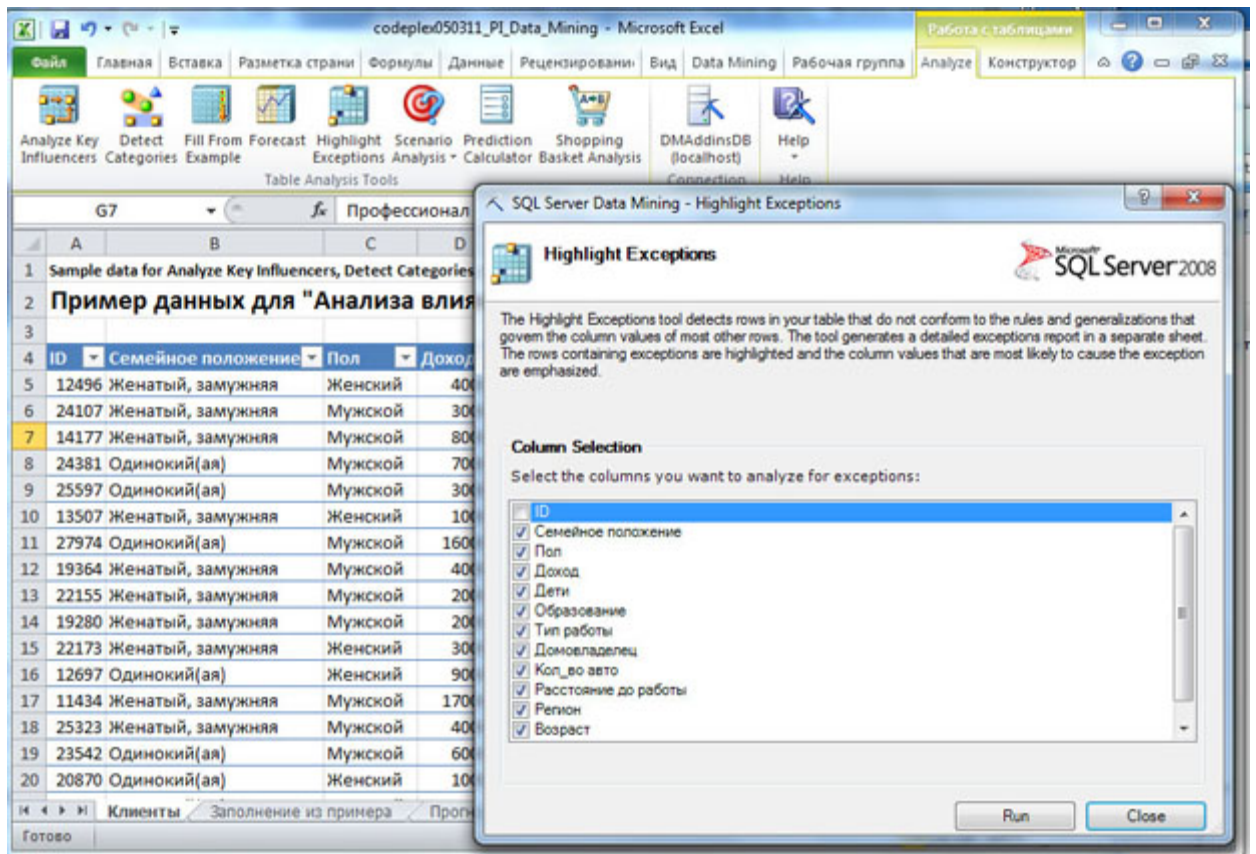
codeplex050311_PI_Data_Mining - Microsoft Excel

Работа с таблицами

Файл | Главная | Вставка | Разметка страни | Формулы | Данные | Рецензировани | Вид | Data Mining | Рабочая группа | Analyze | Конструктор

Analyze Key Influencers | Detect Categories | Fill From Example | Forecast | Highlight Exceptions | Scenario Analysis | Prediction Calculator | Shopping Basket Analysis | DMAddinsDB (localhost) | Help

Table Analysis Tools | Connection | Help

G7 | $f_x$ | Профессионал

| | A | B | C | D |
|---|---|---|---|---|
| 1 | Sample data for Analyze Key Influencers, Detect Categories | | | |
| 2 | Пример данных для "Анализа влия | | | |
| 3 | | | | |
| 4 | ID | Семейное положение | Пол | Доход |
| 5 | 12496 | Женатый, замужняя | Женский | 40 |
| 6 | 24107 | Женатый, замужняя | Мужской | 30 |
| 7 | 14177 | Женатый, замужняя | Мужской | 80 |
| 8 | 24381 | Одинокий(ая) | Мужской | 70 |
| 9 | 25597 | Одинокий(ая) | Мужской | 30 |
| 10 | 13507 | Женатый, замужняя | Женский | 10 |
| 11 | 27974 | Одинокий(ая) | Мужской | 160 |
| 12 | 19364 | Женатый, замужняя | Мужской | 40 |
| 13 | 22155 | Женатый, замужняя | Мужской | 20 |
| 14 | 19280 | Женатый, замужняя | Мужской | 20 |
| 15 | 22173 | Женатый, замужняя | Женский | 30 |
| 16 | 12697 | Одинокий(ая) | Женский | 90 |
| 17 | 11434 | Женатый, замужняя | Мужской | 170 |
| 18 | 25323 | Женатый, замужняя | Мужской | 40 |
| 19 | 23542 | Одинокий(ая) | Мужской | 60 |
| 20 | 20870 | Одинокий(ая) | Женский | 10 |

Клиенты | Заполнение из примера | Прогн

Готово

SQL Server Data Mining - Highlight Exceptions

Highlight Exceptions

Microsoft SQL Server 2008

The Highlight Exceptions tool detects rows in your table that do not conform to the rules and generalizations that govern the column values of most other rows. The tool generates a detailed exceptions report in a separate sheet. The rows containing exceptions are highlighted and the column values that are most likely to cause the exception are emphasized.

Column Selection

Select the columns you want to analyze for exceptions:

ID
Семейное положение
Пол
Доход
Дети
Образование
Тип работы
Домовладелец
Кол_во авто
Расстояние до работы
Регион
Возраст

Run | Close